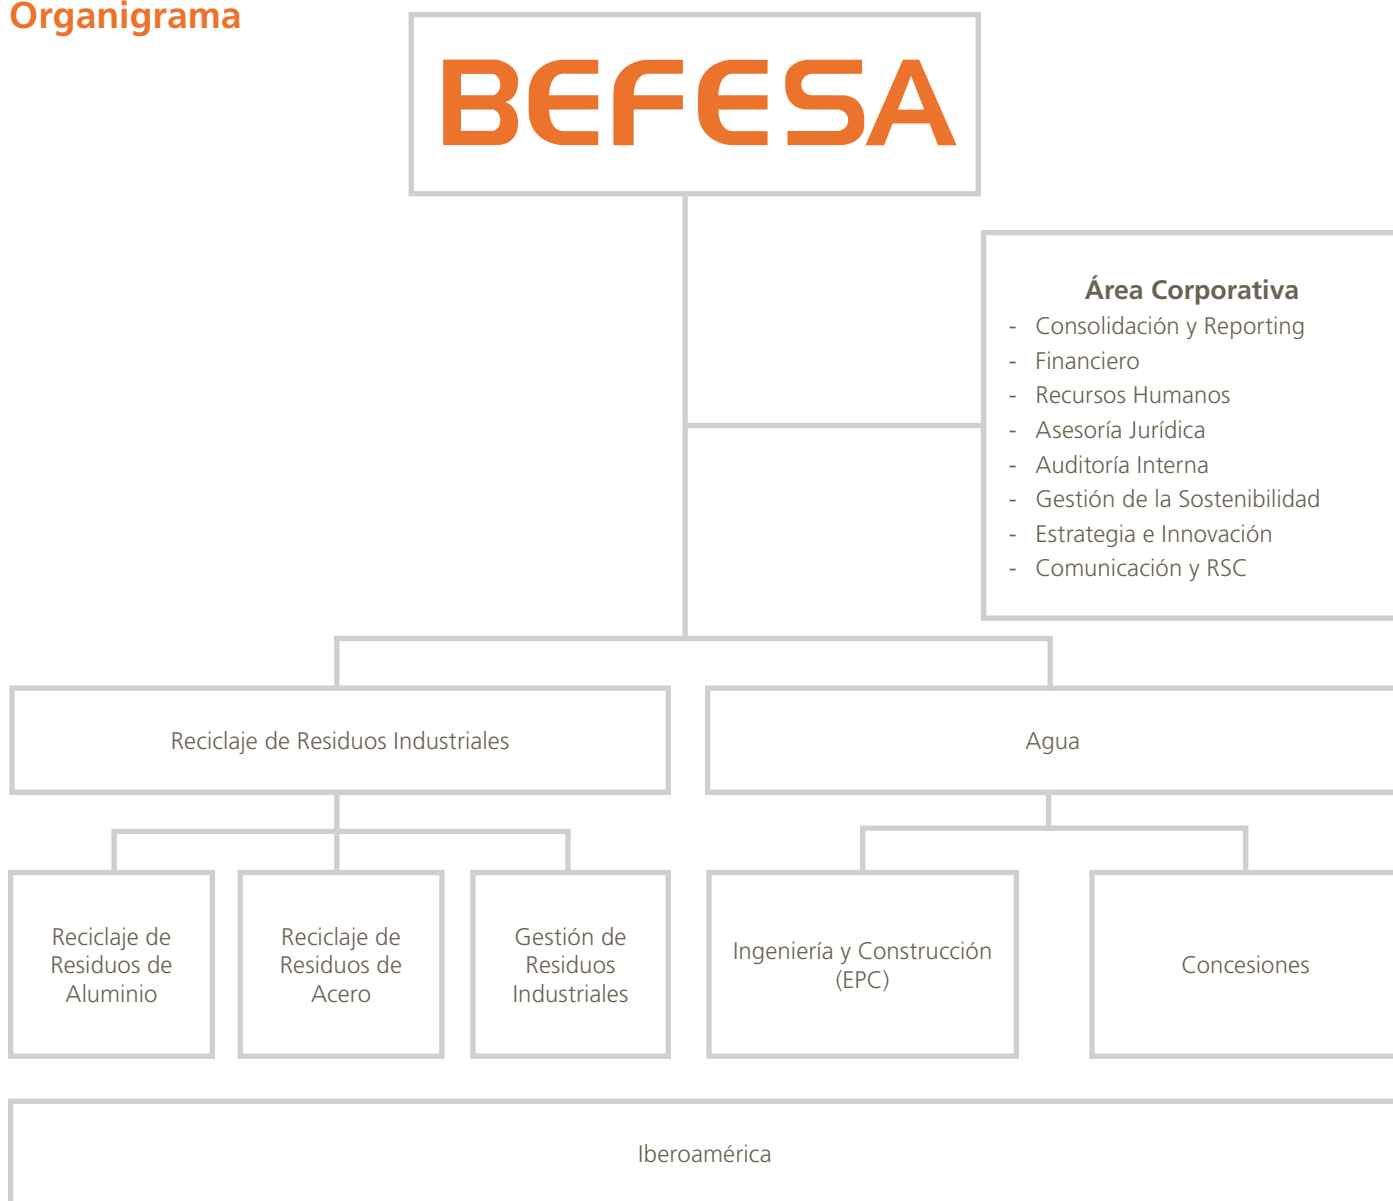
Organigrama

BEFESA

Área Corporativa
- Consolidación y Reporting
- Financiero
- Recursos Humanos
- Asesoría Jurídica
- Auditoría Interna
- Gestión de la Sostenibilidad
- Estrategia e Innovación
- Comunicación y RSC

Reciclaje de Residuos Industriales

Agua

Reciclaje de Residuos de Aluminio

Reciclaje de Residuos de Acero

Gestión de Residuos Industriales

Ingeniería y Construcción (EPC)

Concesiones

Iberoamérica